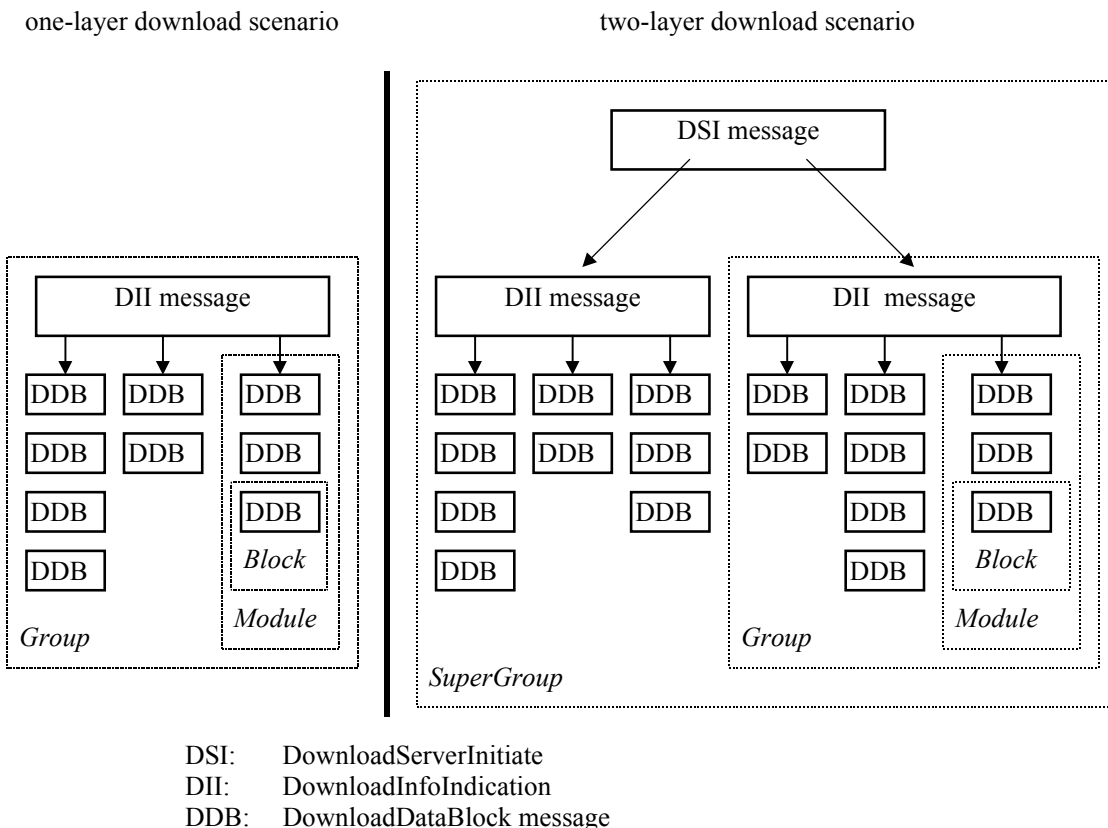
one-layer download scenario

two-layer download scenario

DII message

DDB DDB DDB
DDB DDB DDB
DDB DDB
DDB Block
Module
Group

DSI message

DII message

DDB DDB DDB
DDB DDB DDB
DDB DDB
DDB

DII message

DDB DDB DDB
DDB DDB DDB
DDB DDB
DDB Block
Module
Group

SuperGroup

DSI: DownloadServerInitiate
DII: DownloadInfoIndication
DDB: DownloadDataBlock message